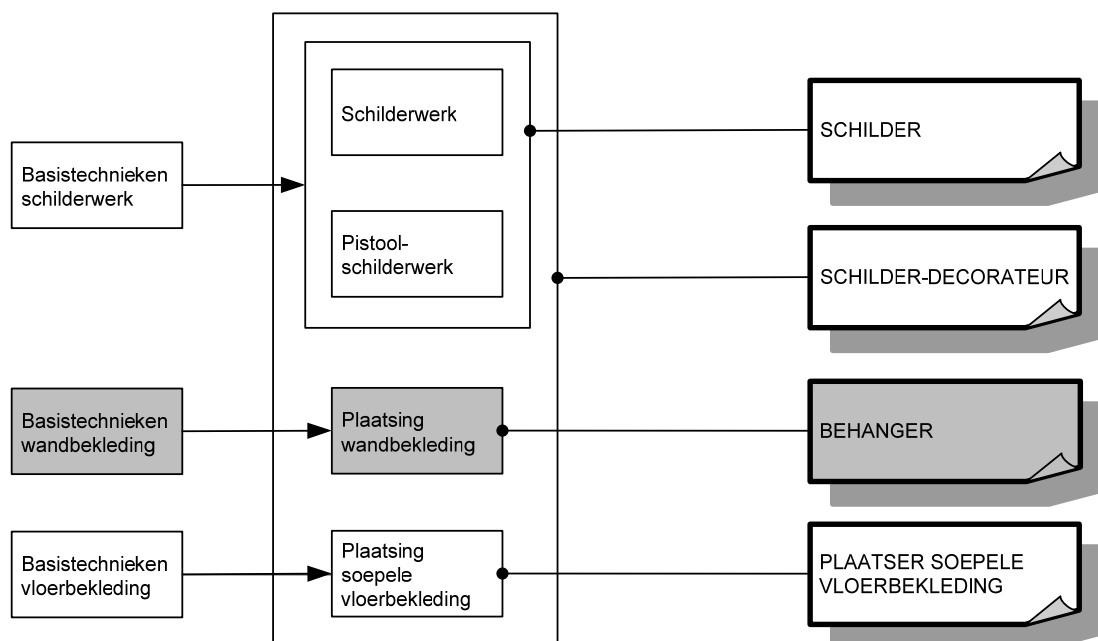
Basistechnieken schilderwerk

Schilderwerk

Pistool-schilderwerk

SCHILDER

SCHILDER-DECORATEUR

Basistechnieken wandbekleding

Plaatsing wandbekleding

BEHANGER

Basistechnieken vloerbekleding

Plaatsing soepele vloerbekleding

PLAATSER SOEPELE VLOERBEKLEDING